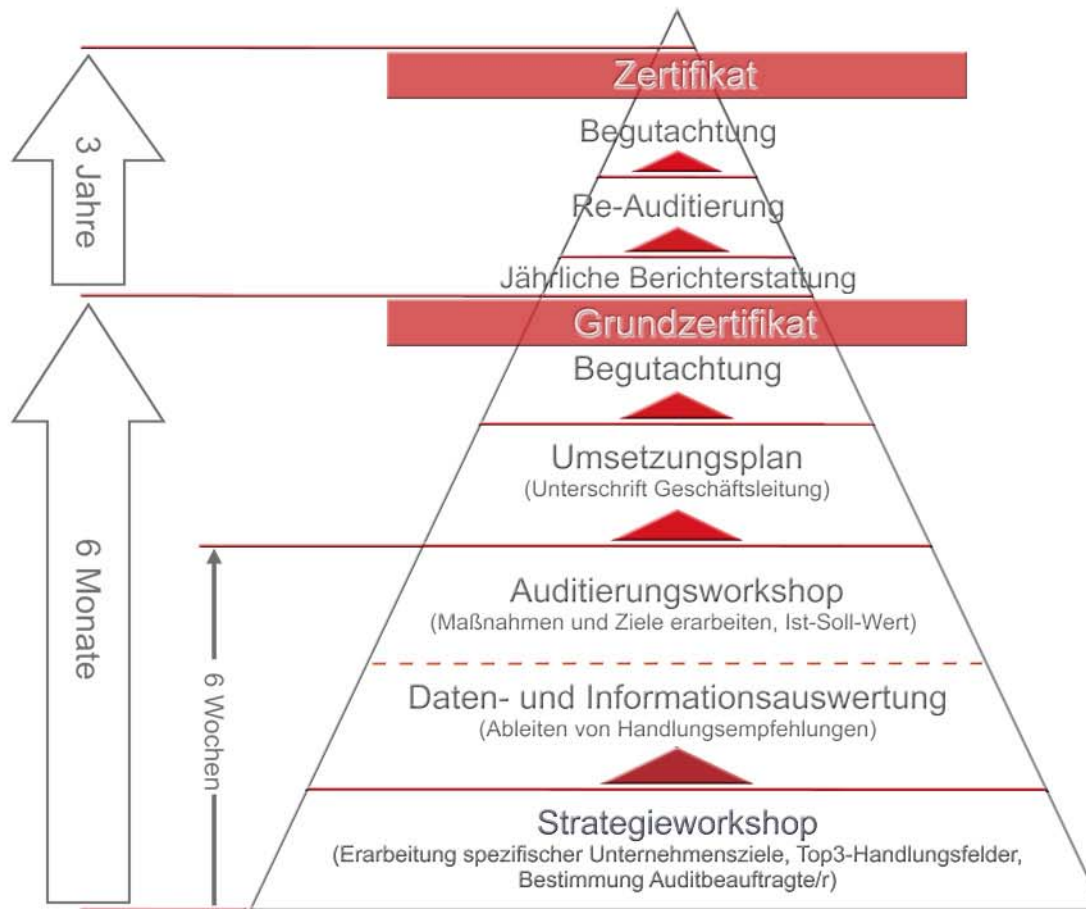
3 Jahre

6 Monate

6 Wochen

Zertifikat

Begutachtung

Re-Auditierung

Jährliche Berichterstattung

Grundzertifikat

Begutachtung

Umsetzungsplan
(Unterschrift Geschäftsleitung)

Auditierungsworkshop
(Maßnahmen und Ziele erarbeiten, Ist-Soll-Wert)

Daten- und Informationsauswertung
(Ableiten von Handlungsempfehlungen)

Strategieworkshop
(Erarbeitung spezifischer Unternehmensziele, Top3-Handlungsfelder, Bestimmung Auditbeauftragte/r)